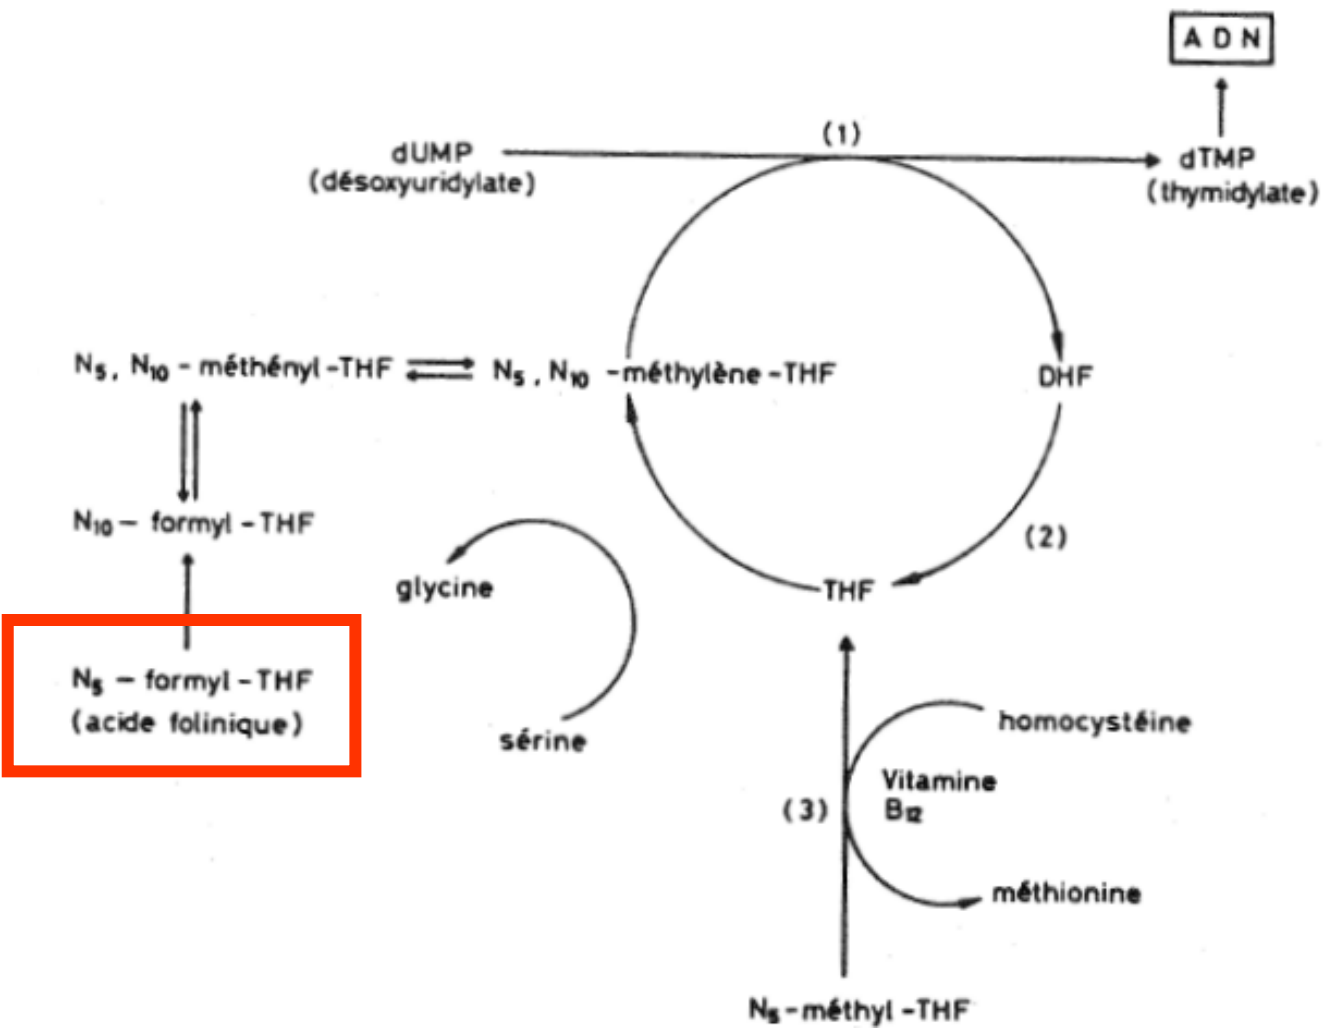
ADN

dUMP
(désoxyuridylate)

(1)

dTMP
(thymidylate)

$N_5$, $N_{10}$ - méthényl - THF

$N_5$, $N_{10}$ - méthylène - THF

DHF

$N_{10}$ – formyl - THF

glycine

(2)

THF

$N_5$ – formyl - THF
(acide folinique)

sérine

homocystéine

Vitamine
$B_{12}$

(3)

méthionine

$N_5$ - méthyl - THF